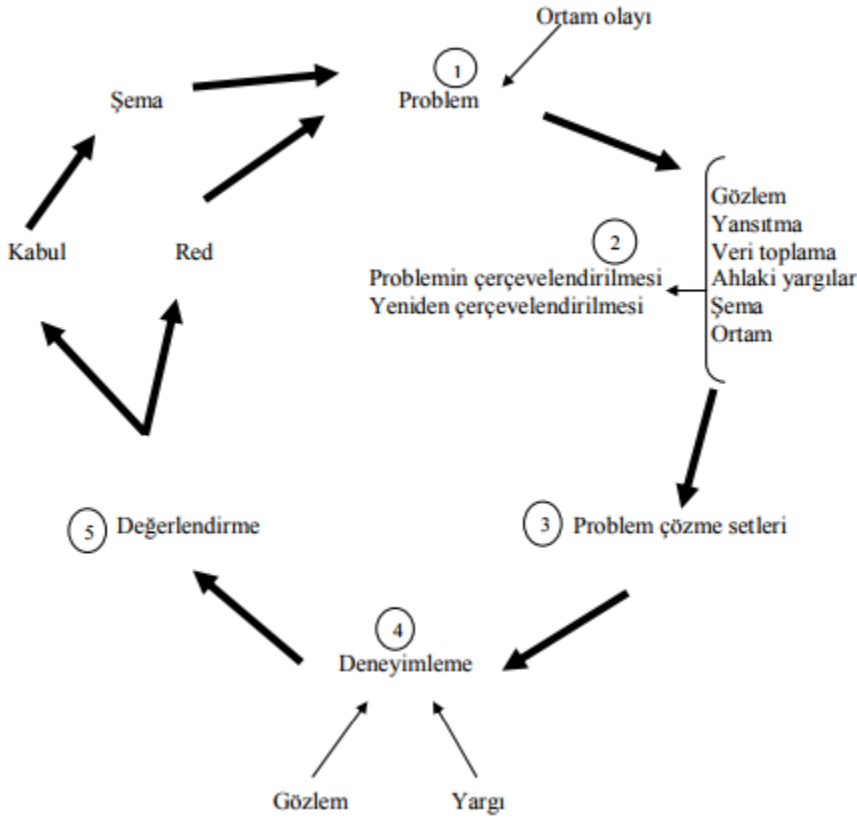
Ortam olayı

1
Problem

Şema

Gözlem
Yansıtma
Veri toplama
Ahlaki yargılar
Şema
Ortam

2
Problemin çerçevelendirilmesi
Yeniden çerçevelendirilmesi

Kabul

Red

3 Problem çözme setleri

5 Değerlendirme

4
Deneyimleme

Gözlem

Yargı